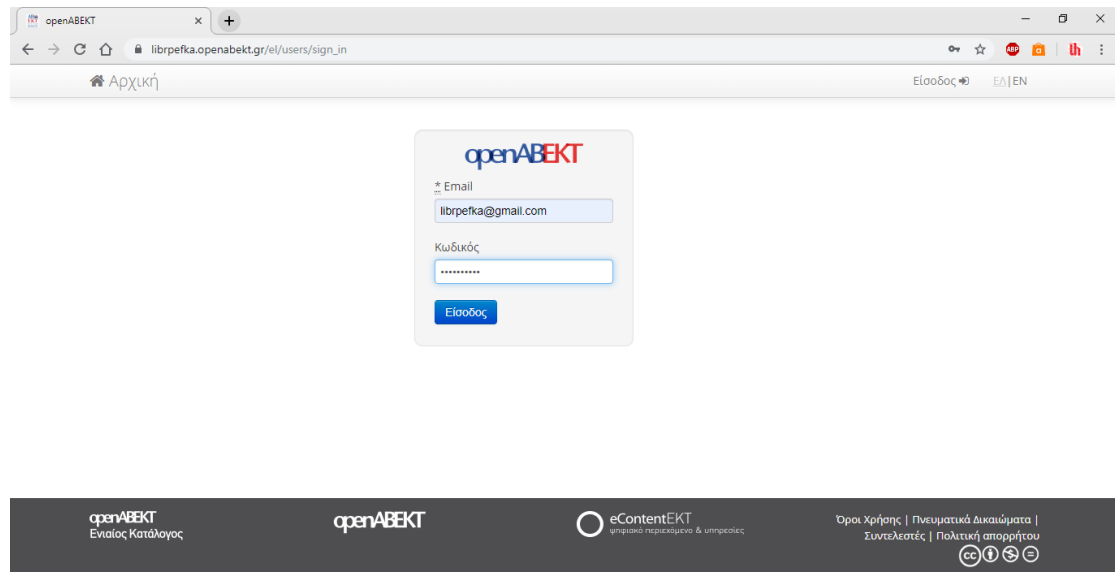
openABEKT

librpefka.openabekt.gr/el/users/sign_in

Αρχική

Είσοδος

ΕΛ | EN

openABEKT

* Email

librpefka@gmail.com

Κωδικός

••••••••••

Είσοδος

openABEKT
Ενιαίος Κατάλογος

openABEKT

eContentEKT
ψηφιακό περιεχόμενο & υπηρεσίες

Όροι Χρήσης | Πνευματικά Δικαιώματα | Συντελεστές | Πολιτική απορρήτου